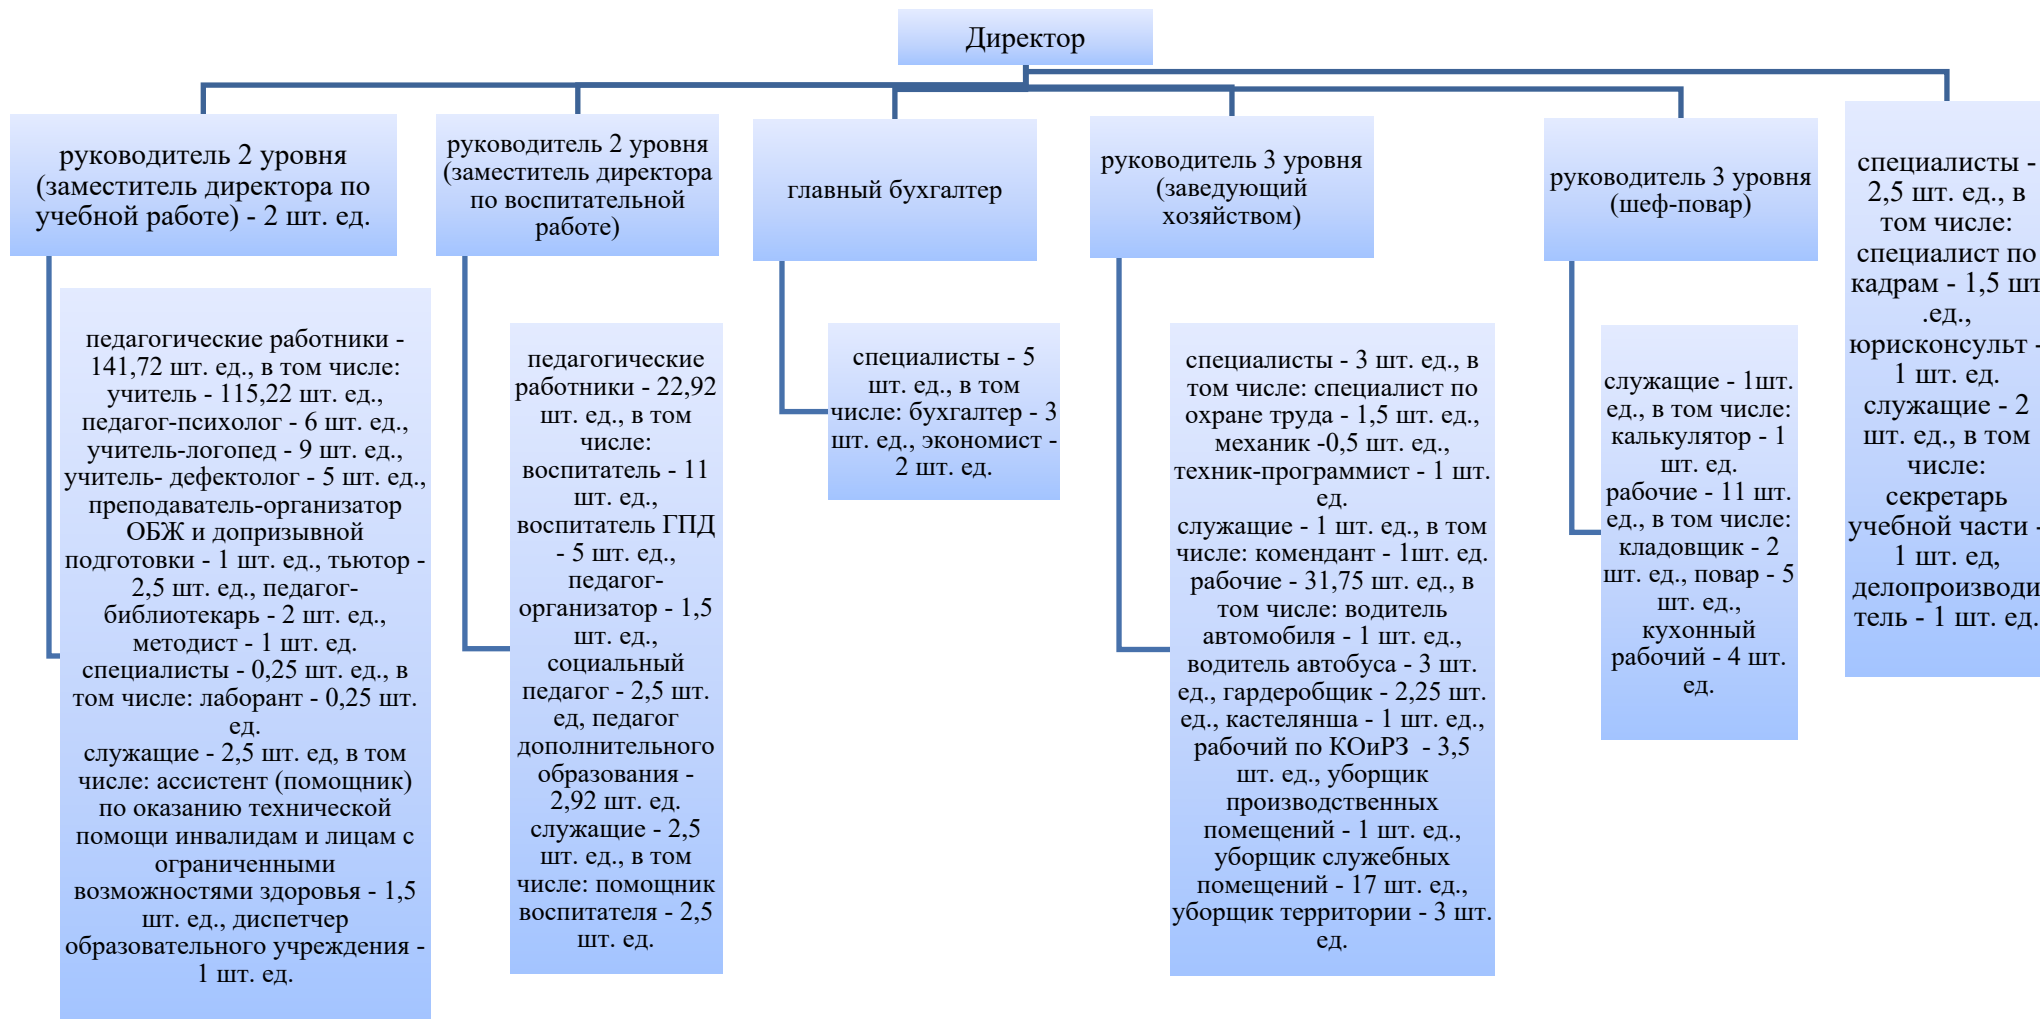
Директор

руководитель 2 уровня (заместитель директора по учебной работе) - 2 шт. ед.

педагогические работники - 141,72 шт. ед., в том числе: учитель - 115,22 шт. ед., педагог-психолог - 6 шт. ед., учитель-логопед - 9 шт. ед., учитель- дефектолог - 5 шт. ед., преподаватель-организатор ОБЖ и допризывной подготовки - 1 шт. ед., тьютор - 2,5 шт. ед., педагог-библиотекарь - 2 шт. ед., методист - 1 шт. ед.
специалисты - 0,25 шт. ед., в том числе: лаборант - 0,25 шт. ед.
служащие - 2,5 шт. ед, в том числе: ассистент (помощник) по оказанию технической помощи инвалидам и лицам с ограниченными возможностями здоровья - 1,5 шт. ед., диспетчер образовательного учреждения - 1 шт. ед.

руководитель 2 уровня (заместитель директора по воспитательной работе)

педагогические работники - 22,92 шт. ед., в том числе: воспитатель - 11 шт. ед., воспитатель ГПД - 5 шт. ед., педагог-организатор - 1,5 шт. ед., социальный педагог - 2,5 шт. ед, педагог дополнительного образования - 2,92 шт. ед. служащие - 2,5 шт. ед., в том числе: помощник воспитателя - 2,5 шт. ед.

главный бухгалтер

специалисты - 5 шт. ед., в том числе: бухгалтер - 3 шт. ед., экономист - 2 шт. ед.

руководитель 3 уровня (заведующий хозяйством)

специалисты - 3 шт. ед., в том числе: специалист по охране труда - 1,5 шт. ед., механик -0,5 шт. ед., техник-программист - 1 шт. ед.
служащие - 1 шт. ед., в том числе: комендант - 1шт. ед.
рабочие - 31,75 шт. ед., в том числе: водитель автомобиля - 1 шт. ед., водитель автобуса - 3 шт. ед., гардеробщик - 2,25 шт. ед., кастелянша - 1 шт. ед., рабочий по КОиРЗ - 3,5 шт. ед., уборщик производственных помещений - 1 шт. ед., уборщик служебных помещений - 17 шт. ед., уборщик территории - 3 шт. ед.

руководитель 3 уровня (шеф-повар)

служащие - 1шт. ед., в том числе: калькулятор - 1 шт. ед.
рабочие - 11 шт. ед., в том числе: кладовщик - 2 шт. ед., повар - 5 шт. ед., кухонный рабочий - 4 шт. ед.

специалисты - 2,5 шт. ед., в том числе: специалист по кадрам - 1,5 шт .ед., юрисконсульт - 1 шт. ед.
служащие - 2 шт. ед., в том числе: секретарь учебной части - 1 шт. ед, делопроизводитель - 1 шт. ед.